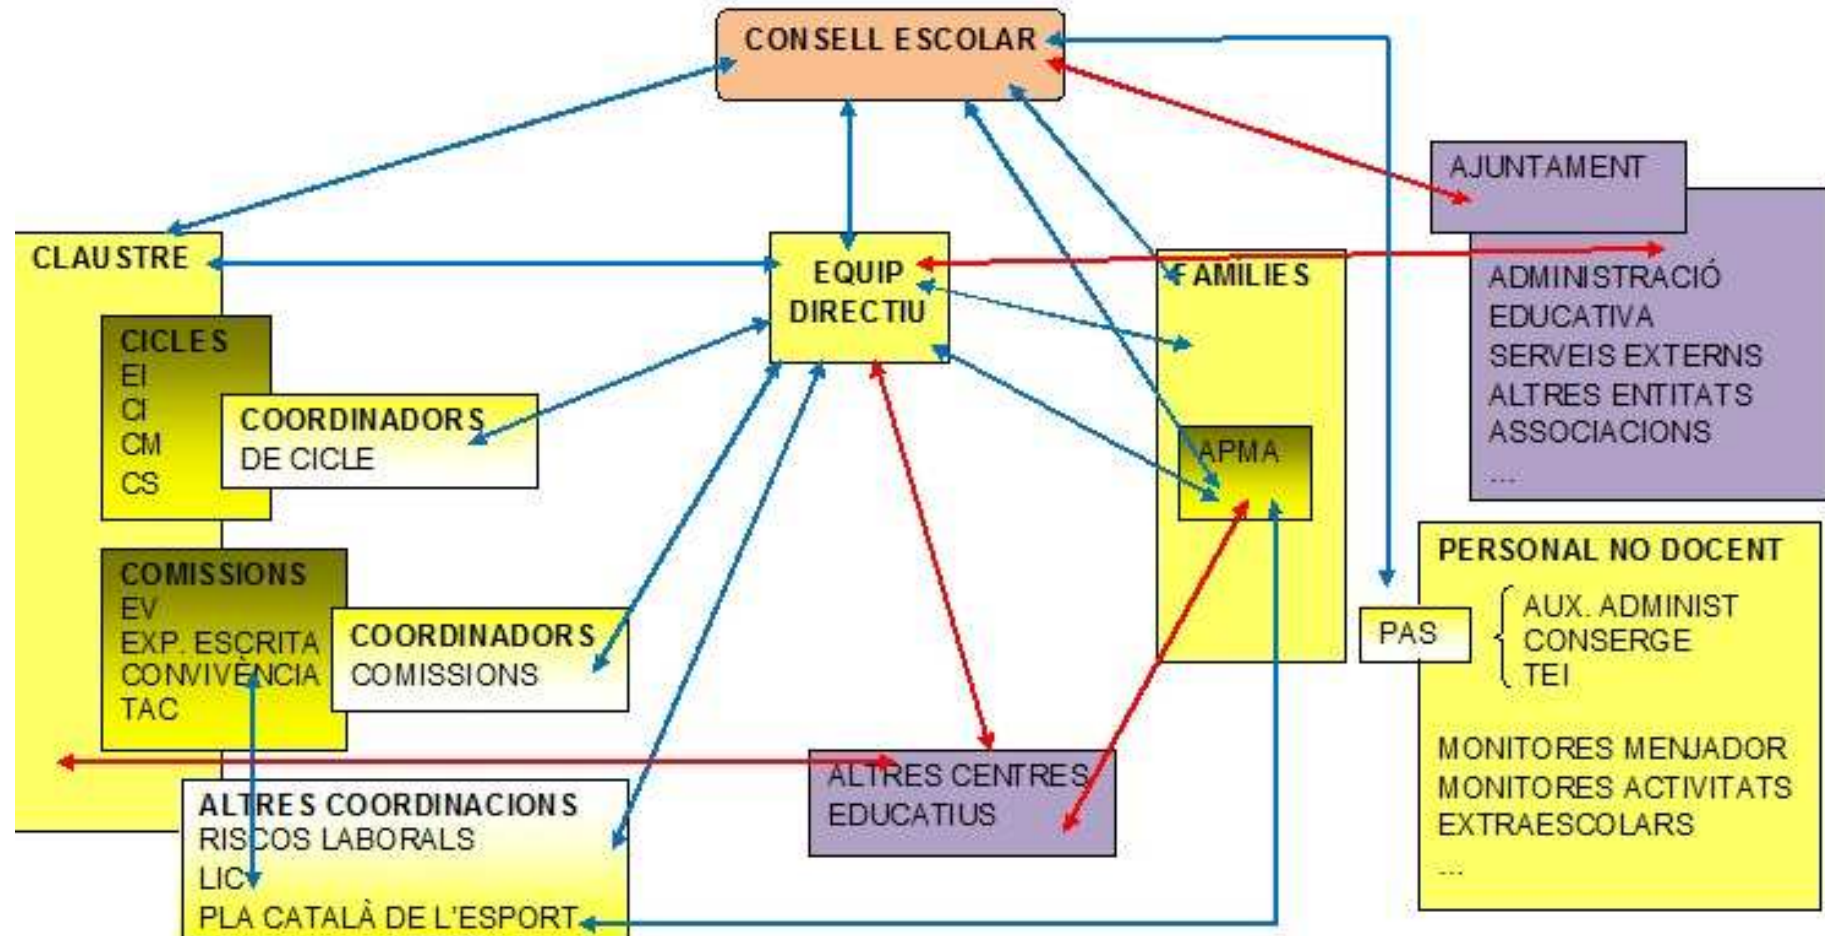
CONSELL ESCOLAR

AJUNTAMENT

CLAUSTRE

EQUIP DIRECTIU

FAMÍLIES

ADMINISTRACIÓ EDUCATIVA
SERVEIS EXTERNS
ALTRES ENTITATS
ASSOCIACIONS
...

CICLES
EI
CI
CM
CS

COORDINADORS DE CICLE

APMA

PERSONAL NO DOCENT

PAS

AUX. ADMINIST
CONSERGE
TEI

COMISSIONS
EV
EXP. ESCRITA
CONVIVÈNCIA
TAC

COORDINADORS COMISSIONS

MONITORES MENJADOR
MONITORES ACTIVITATS EXTRAESCOLARS
...

ALTRES CENTRES EDUCATIUS

ALTRES COORDINACIONS
RISCOS LABORALS
LIC
PLA CATALÀ DE L'ESPORT